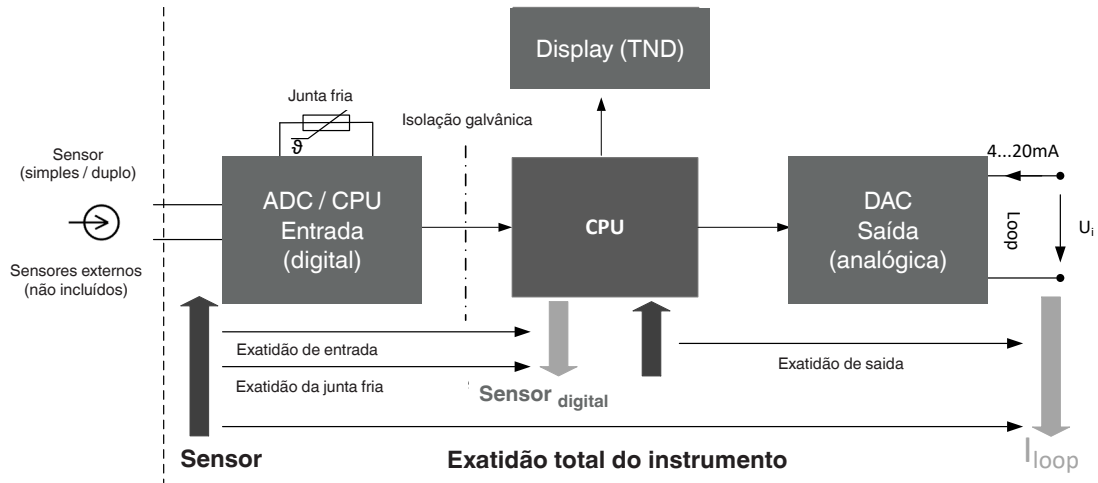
Display (TND)

Junta fria

$\vartheta$

Isolação galvânica

Sensor
(simples / duplo)

Sensores externos
(não incluídos)

ADC / CPU
Entrada
(digital)

CPU

DAC
Saída
(analógica)

4...20mA

Loop

$U_i$

Exatidão de entrada

Exatidão da junta fria

Sensor $_{digital}$

Exatidão de saida

Sensor

Exatidão total do instrumento

$I_{loop}$